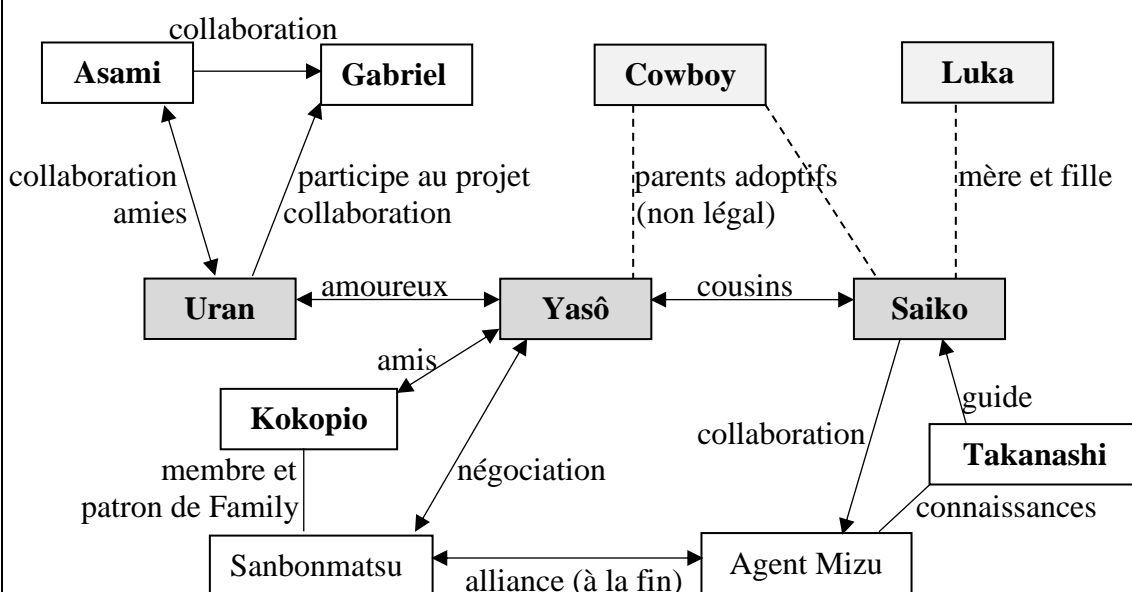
collaboration
Asami
Gabriel
Cowboy
Luka
collaboration amies
participe au projet collaboration
parents adoptifs (non légal)
mère et fille
Uran
amoureux
Yasô
cousins
Saiko
amis
Kokopio
guide
collaboration
Takanashi
membre et patron de Family
négociation
connaissances
Sanbonmatsu
alliance (à la fin)
Agent Mizu